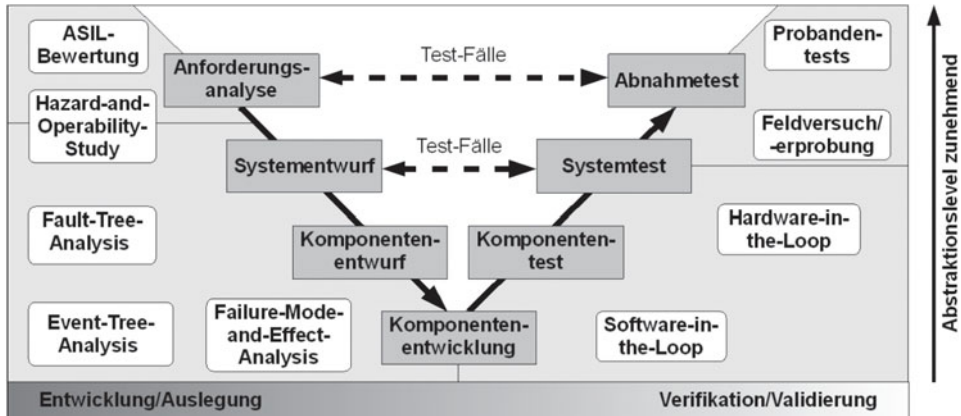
ASIL-Bewertung

Anforderungs-analyse

Test-Fälle

Abnahmetest

Probanden-tests

Hazard-and-Operability-Study

Systementwurf

Test-Fälle

Systemtest

Feldversuch/-erprobung

Fault-Tree-Analysis

Komponenten-entwurf

Komponenten-test

Hardware-in-the-Loop

Event-Tree-Analysis

Failure-Mode-and-Effect-Analysis

Komponenten-entwicklung

Software-in-the-Loop

Abstraktionslevel zunehmend

Entwicklung/Auslegung

Verifikation/Validierung